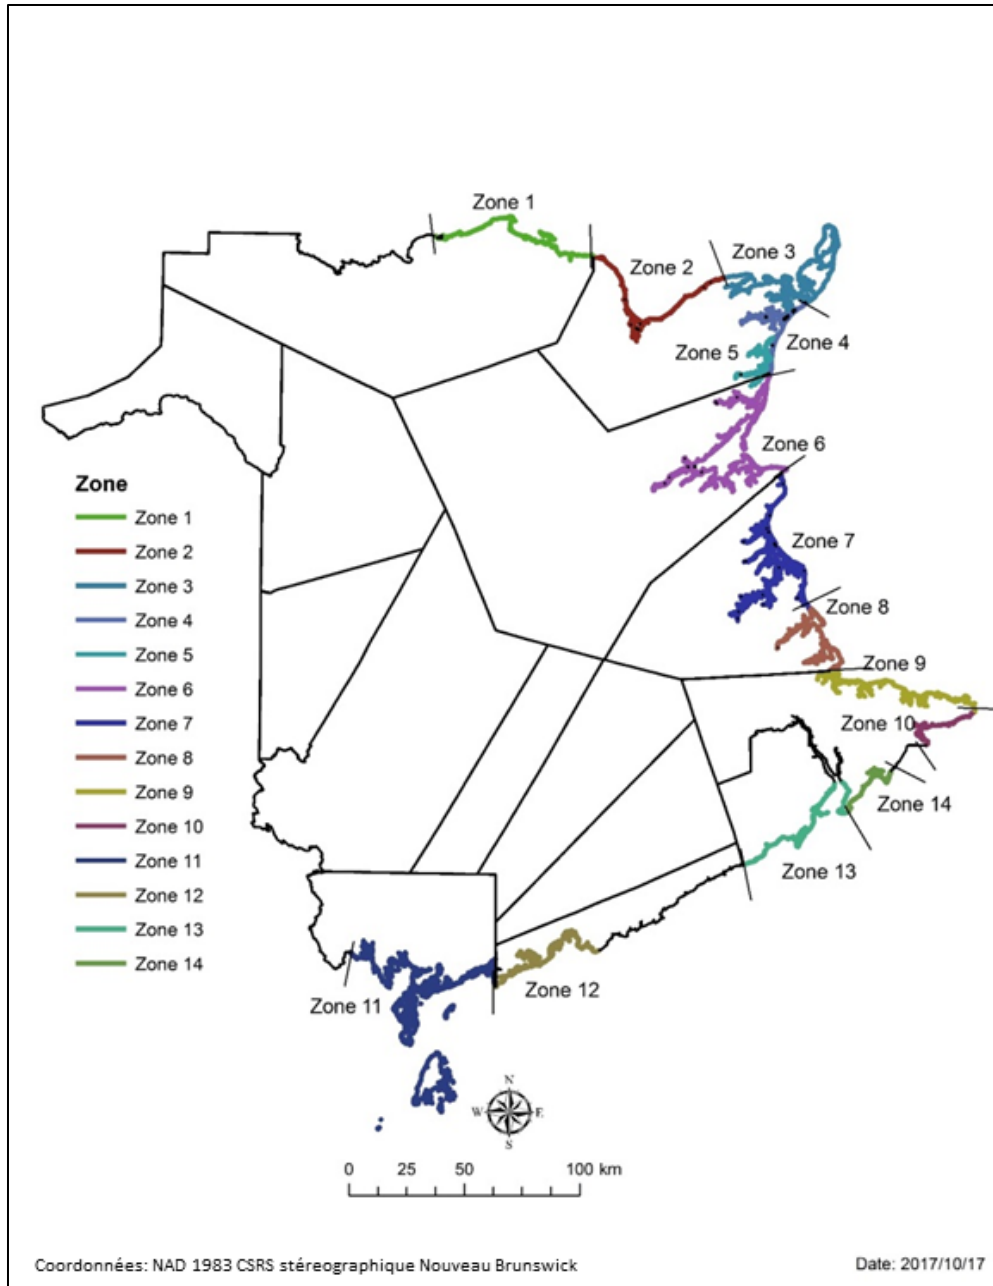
Zone 1
Zone 2
Zone 3
Zone 4
Zone 5
Zone 6
Zone 7
Zone 8
Zone 9
Zone 10
Zone 14
Zone 13
Zone 12
Zone 11

Zone
Zone 1
Zone 2
Zone 3
Zone 4
Zone 5
Zone 6
Zone 7
Zone 8
Zone 9
Zone 10
Zone 11
Zone 12
Zone 13
Zone 14

N
W
E
S

0 25 50 100 km

Coordonnées: NAD 1983 CSRS stéreographique Nouveau Brunswick

Date: 2017/10/17